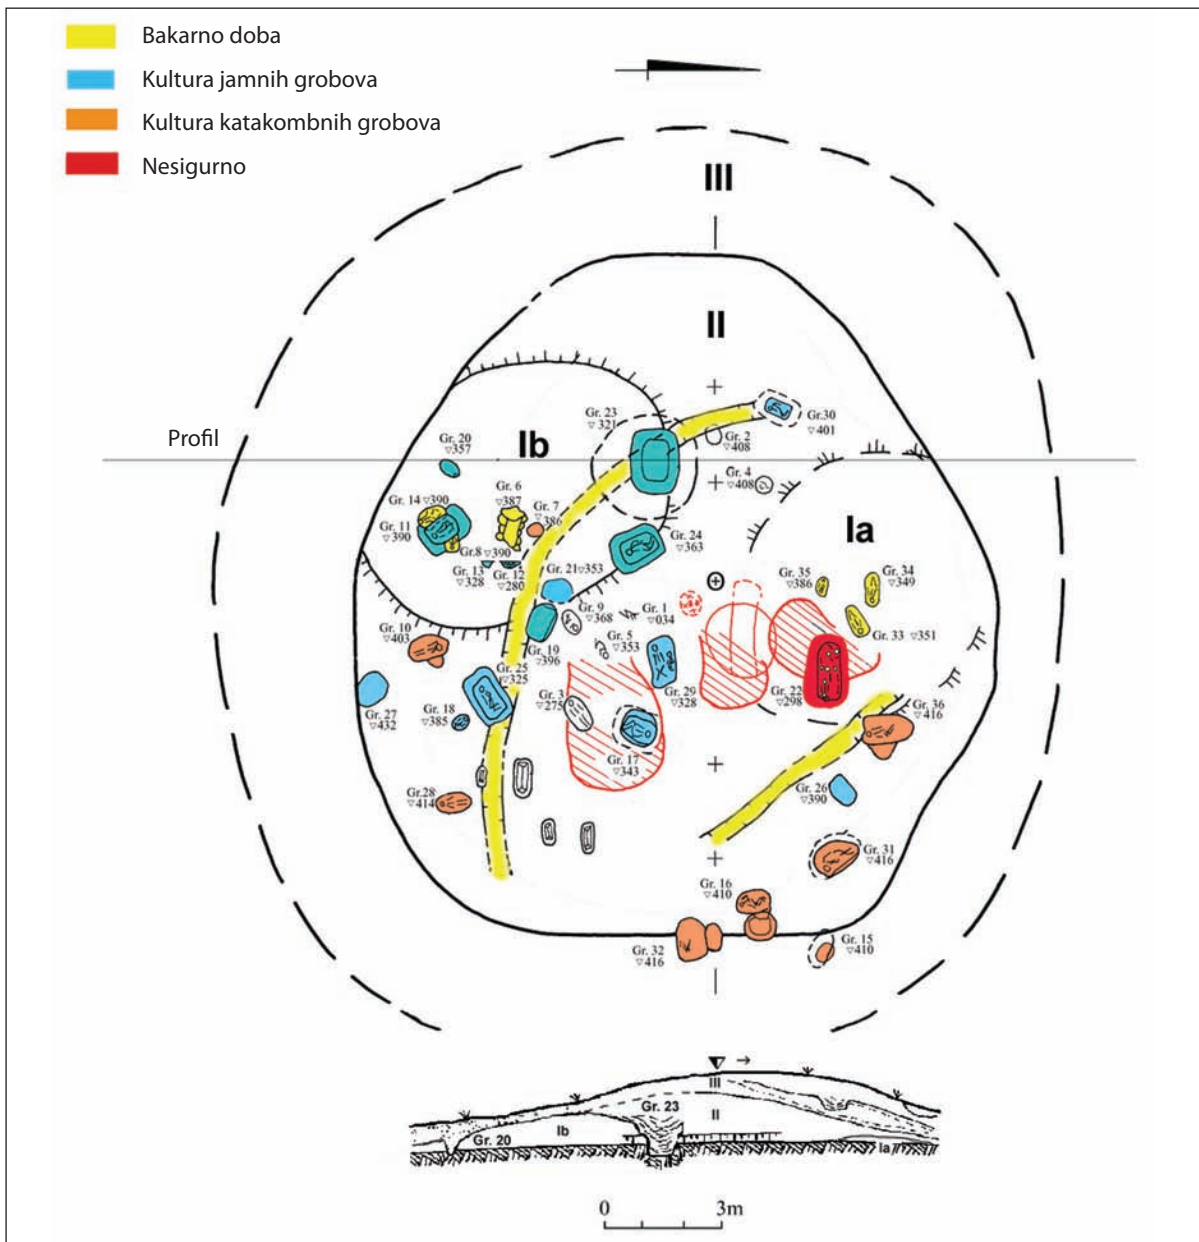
Bakarno doba
Kultura jamnih grobova
Kultura katakombnih grobova
Nesigurno

III

II

Profil

Ib

Ia

Gr. 23 ▽321
Gr.30 ▽401
Gr. 2 ▽408
Gr. 20 ▽357
Gr. 4 ▽408
Gr. 6 ▽387
Gr. 14 ▽390
Gr. 7 ▽386
Gr. 11 ▽390
Gr.8 ▽390
Gr. 24 ▽363
Gr. 13 ▽328
Gr. 12 ▽280
Gr. 21 ▽353
Gr. 35 ▽386
Gr. 34 ▽349
Gr. 9 ▽368
Gr. 1 ▽034
Gr. 10 ▽403
Gr. 5 ▽353
Gr. 33 ▽351
Gr. 19 ▽396
Gr. 25 ▽325
Gr. 29 ▽328
Gr. 22 ▽298
Gr. 3 ▽275
Gr. 27 ▽432
Gr. 18 ▽385
Gr. 36 ▽416
Gr. 17 ▽343
Gr. 26 ▽390
Gr.28 ▽414
Gr. 31 ▽416
Gr. 16 ▽410
Gr. 32 ▽416
Gr. 15 ▽410

III
Gr. 23
II
Gr. 20
Ib
Ia

0
3m